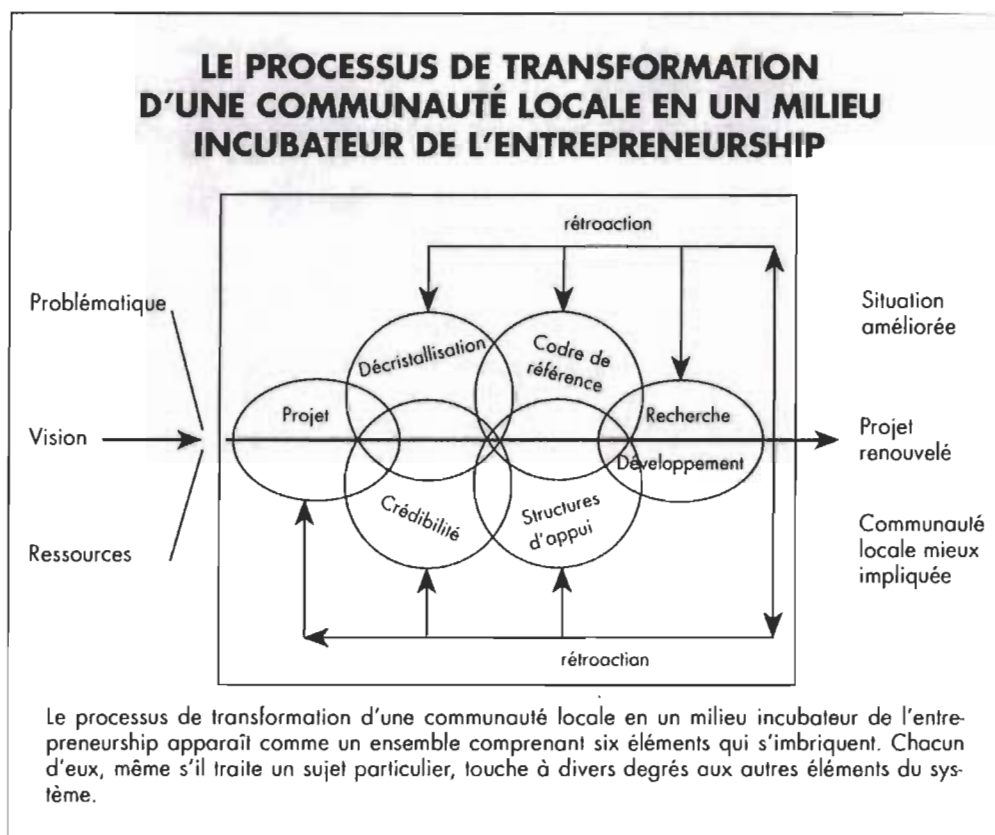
LE PROCESSUS DE TRANSFORMATION D'UNE COMMUNAUTÉ LOCALE EN UN MILIEU INCUBATEUR DE L'ENTREPRENEURSHIP

rétroaction

Problématique

Vision

Ressources

Décristallisation

Cadre de référence

Projet

Recherche

Développement

Crédibilité

Structures d'appui

Situation améliorée

Projet renouvelé

Communauté locale mieux impliquée

rétroaction

Le processus de transformation d'une communauté locale en un milieu incubateur de l'entrepreneurship apparaît comme un ensemble comprenant six éléments qui s'imbriquent. Chacun d'eux, même s'il traite un sujet particulier, touche à divers degrés aux autres éléments du système.